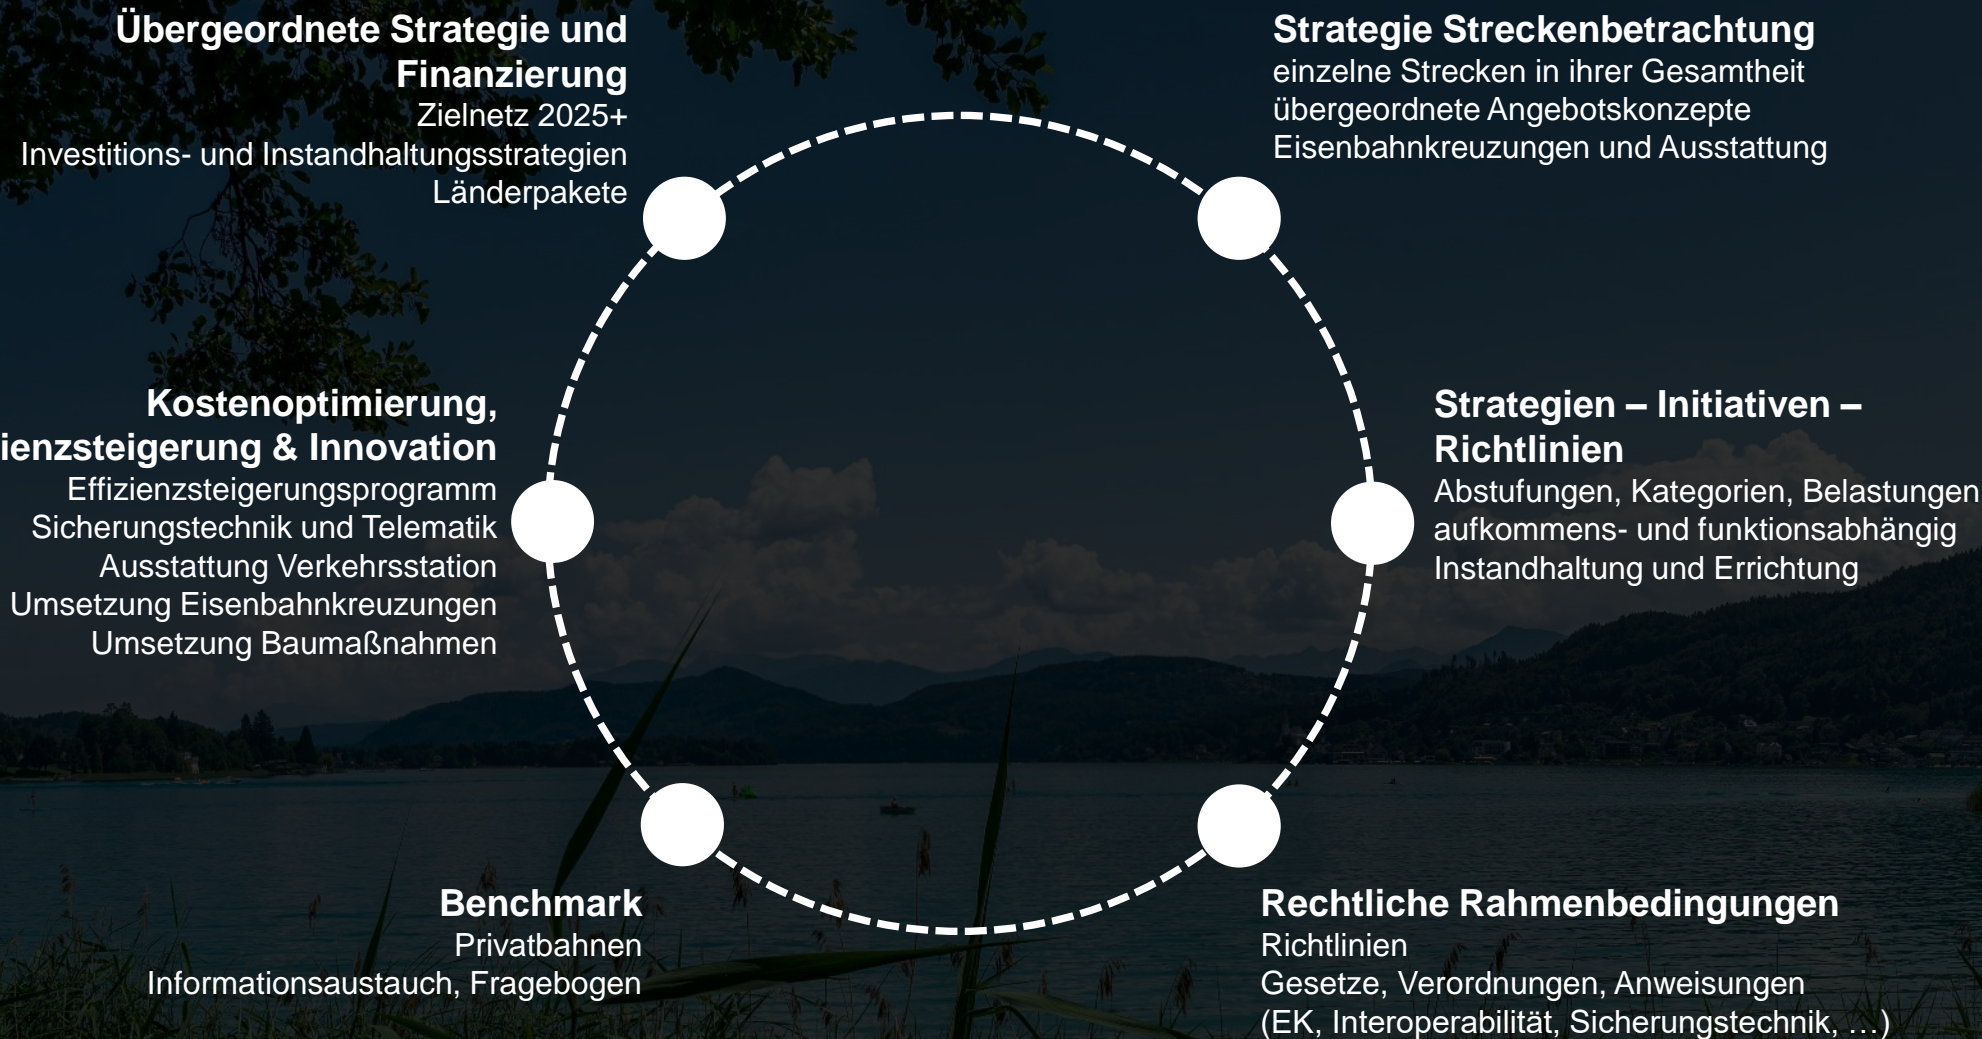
**Übergeordnete Strategie und Finanzierung**
Zielnetz 2025+
Investitions- und Instandhaltungsstrategien
Länderpakete

**Strategie Streckenbetrachtung**
einzelne Strecken in ihrer Gesamtheit
übergeordnete Angebotskonzepte
Eisenbahnkreuzungen und Ausstattung

**Kostenoptimierung, ienzsteigerung & Innovation**
Effizienzsteigerungsprogramm
Sicherungstechnik und Telematik
Ausstattung Verkehrsstation
Umsetzung Eisenbahnkreuzungen
Umsetzung Baumaßnahmen

**Strategien – Initiativen – Richtlinien**
Abstufungen, Kategorien, Belastungen
aufkommens- und funktionsabhängig
Instandhaltung und Errichtung

**Benchmark**
Privatbahnen
Informationsaustauch, Fragebogen

**Rechtliche Rahmenbedingungen**
Richtlinien
Gesetze, Verordnungen, Anweisungen
(EK, Interoperabilität, Sicherungstechnik, …)